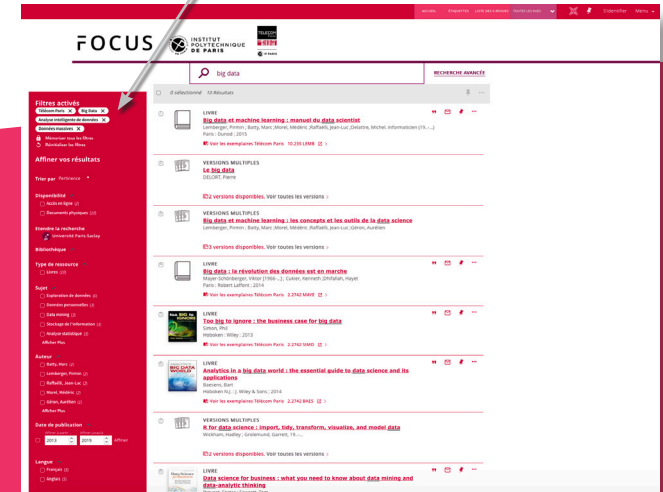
ACCUEIL ÉTAGÈRES LISTE DES A-BROWSE TOUTES LES BASES Sidentifier Menu

FOCUS INSTITUT POLYTECHNIQUE DE PARIS TELECOM PARIS

big data

RECHERCHE AVANCÉE

Filtres activés
Télécom Paris ✕ Big Data ✕
Analyse intelligente de données ✕
Données massives ✕
Mémoriser tous les filtres
Réinitialiser les filtres

Affiner vos résultats

Trier par Pertinence

Disponibilité
Accès en ligne (2)
Documents physiques (10)

Étendre la recherche
Université Paris-Saclay

Bibliothèque

Type de ressource
Livres (10)

Sujet
Exploration de données (6)
Données personnelles (3)
Data mining (3)
Stockage de l'information (3)
Analyse statistique (3)
Afficher Plus

Auteur
Batty, Marc (2)
Lemberger, Pirmin (2)
Raffaëlli, Jean-Luc (2)
Morel, Médéric (2)
Gêron, Aurélien (2)
Afficher Plus

Date de publication
2013 2019 Affiner

Langue
Français (3)
Anglais (3)

0 sélectionné 10 Résultats

LIVRE
Big data et machine learning : manuel du data scientist
Lemberger, Pirmin ; Batty, Marc ; Morel, Médéric ; Raffaëlli, Jean-Luc ; Delattre, Michel. Informaticien (19....)
Paris : Dunod ; 2015
Voir les exemplaires Télécom Paris 10.235 LEMB

VERSIONS MULTIPLES
Le big data
DELORT, Pierre
2 versions disponibles. Voir toutes les versions

VERSIONS MULTIPLES
Big data et machine learning : les concepts et les outils de la data science
Lemberger, Pirmin ; Batty, Marc ; Morel, Médéric ; Raffaëlli, Jean-Luc ; Géron, Aurélien
3 versions disponibles. Voir toutes les versions

LIVRE
Big data : la révolution des données est en marche
Mayer-Schönberger, Viktor (1966-...) ; Cukier, Kenneth ; Dhifallah, Hayet
Paris : Robert Laffont ; 2014
Voir les exemplaires Télécom Paris 2.2742 MAYE

LIVRE
Too big to ignore : the business case for big data
Simon, Phil
Hoboken : Wiley ; 2013
Voir les exemplaires Télécom Paris 2.2742 SIMO

LIVRE
Analytics in a big data world : the essential guide to data science and its applications
Baesens, Bart
Hoboken N.J. : J. Wiley & Sons ; 2014
Voir les exemplaires Télécom Paris 2.2742 BAES

VERSIONS MULTIPLES
R for data science : import, tidy, transform, visualize, and model data
Wickham, Hadley ; Grolemund, Garrett, 19....
2 versions disponibles. Voir toutes les versions

LIVRE
Data science for business : what you need to know about data mining and data-analytic thinking